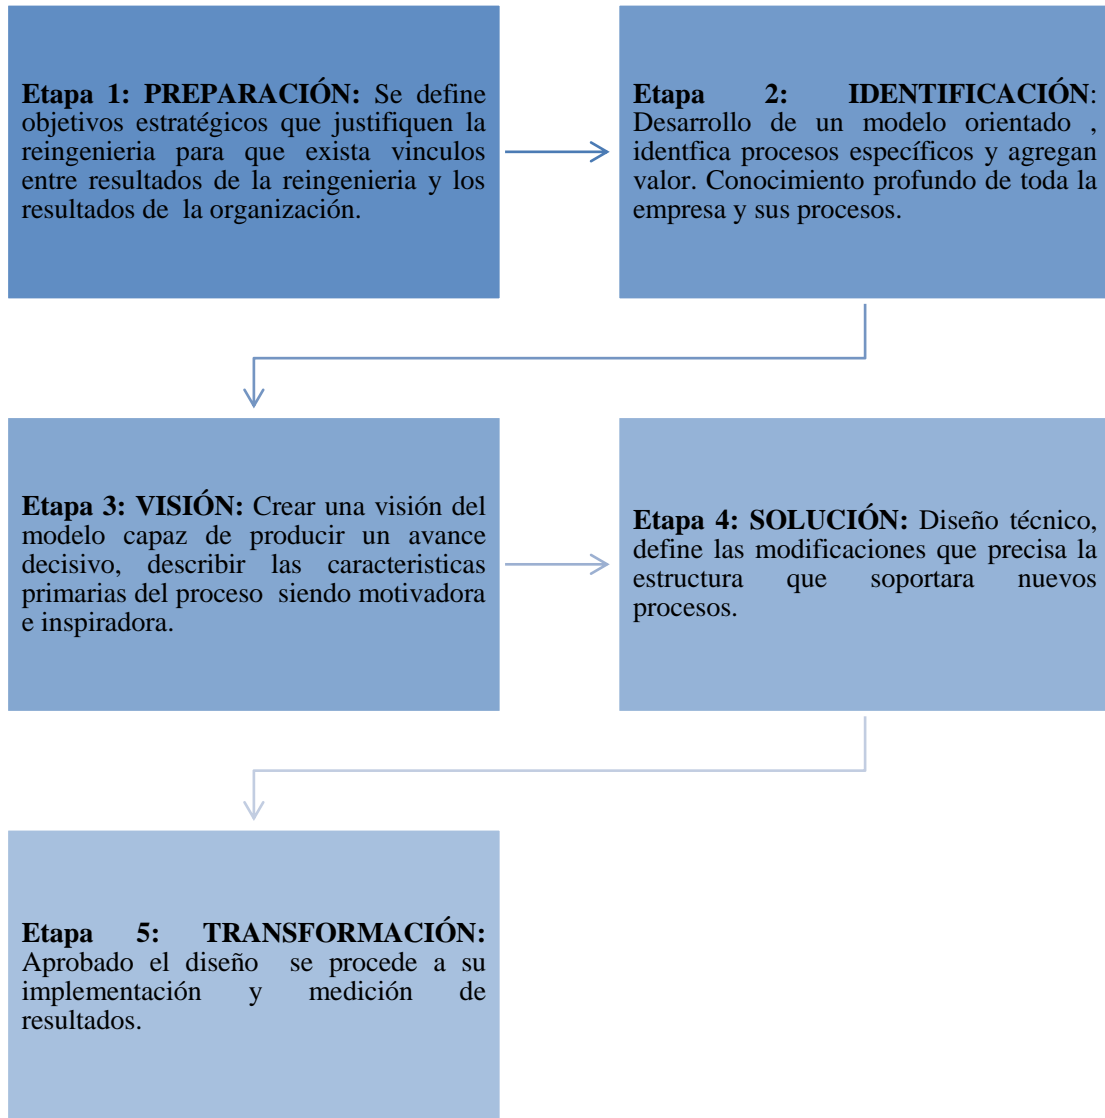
**Etapa 1: PREPARACIÓN:** Se define objetivos estratégicos que justifiquen la reingenieria para que exista vinculos entre resultados de la reingenieria y los resultados de la organización.

**Etapa 2: IDENTIFICACIÓN**: Desarrollo de un modelo orientado , identfica procesos específicos y agregan valor. Conocimiento profundo de toda la empresa y sus procesos.

**Etapa 3: VISIÓN:** Crear una visión del modelo capaz de producir un avance decisivo, describir las caracteristicas primarias del proceso siendo motivadora e inspiradora.

**Etapa 4: SOLUCIÓN:** Diseño técnico, define las modificaciones que precisa la estructura que soportara nuevos procesos.

**Etapa 5: TRANSFORMACIÓN:** Aprobado el diseño se procede a su implementación y medición de resultados.